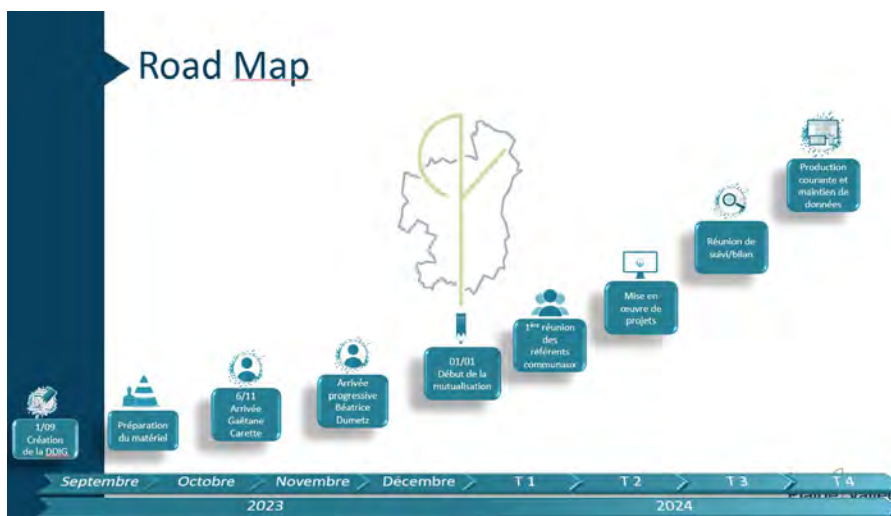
Road Map

1/09 Création de la DDIG

Préparation du matériel

6/11 Arrivée Gaëtane Carette

Arrivée progressive Béatrice Dumetz

01/01 Début de la mutualisation

1ère réunion des référents communaux

Mise en oeuvre de projets

Réunion de suivi/bilan

Production courante et maintien de données

Septembre | Octobre | Novembre | Décembre | T 1 | T 2 | T 3 | T 4

2023 | 2024

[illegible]